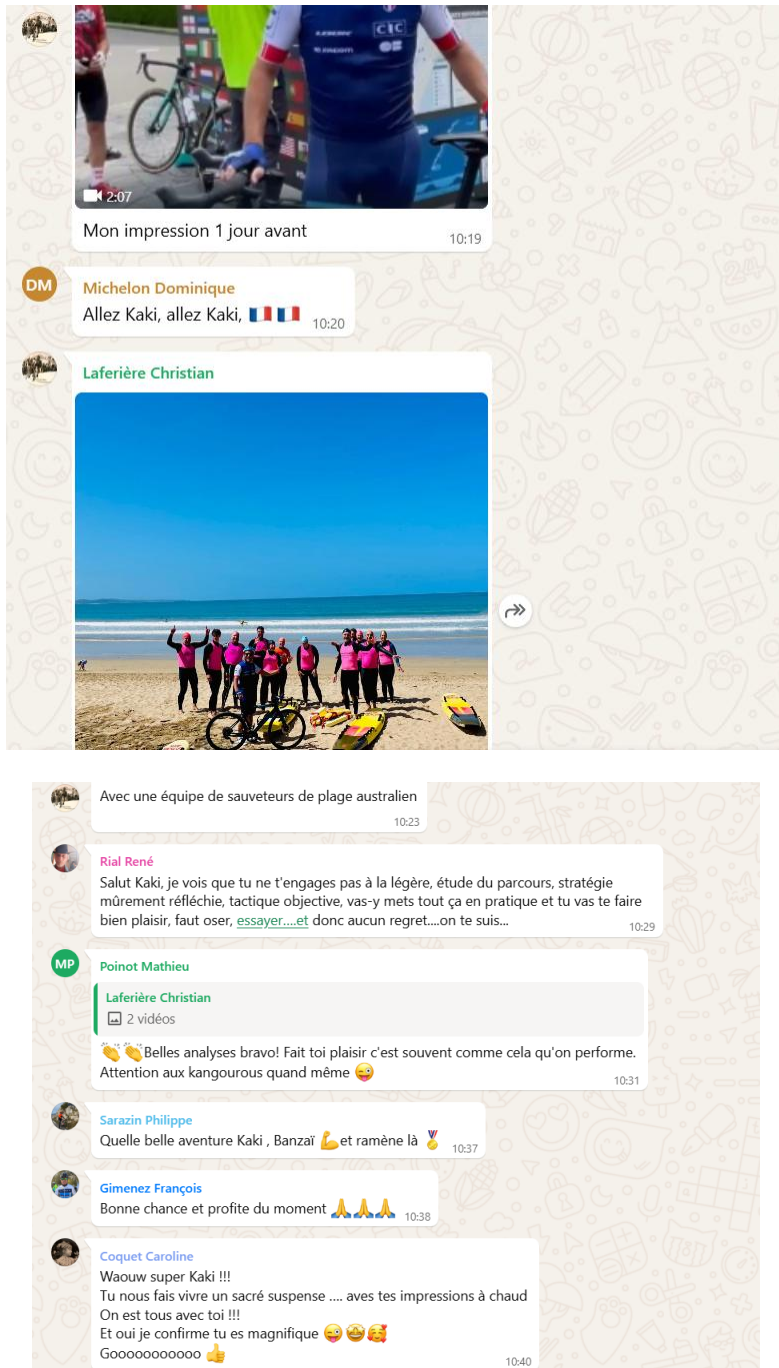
2:07

Mon impression 1 jour avant
10:19

DM
Michelon Dominique
Allez Kaki, allez Kaki, 🇫🇷🇫🇷 10:20

Laferière Christian

Avec une équipe de sauveteurs de plage australien
10:23

Rial René
Salut Kaki, je vois que tu ne t'engages pas à la légère, étude du parcours, stratégie mûrement réfléchie, tactique objective, vas-y mets tout ça en pratique et tu vas te faire bien plaisir, faut oser, essayer....et donc aucun regret....on te suis...
10:29

MP
Poinot Mathieu
Laferière Christian
2 vidéos
👏👏Belles analyses bravo! Fait toi plaisir c'est souvent comme cela qu'on performe. Attention aux kangourous quand même 😜
10:31

Sarazin Philippe
Quelle belle aventure Kaki , Banzaï 💪et ramène là 🏅 10:37

Gimenez François
Bonne chance et profite du moment 🙏🙏🙏 10:38

Coquet Caroline
Waouw super Kaki !!!
Tu nous fais vivre un sacré suspense .... aves tes impressions à chaud
On est tous avec toi !!!
Et oui je confirme tu es magnifique 😜🤩🥰
Gooooooooooo 👍
10:40